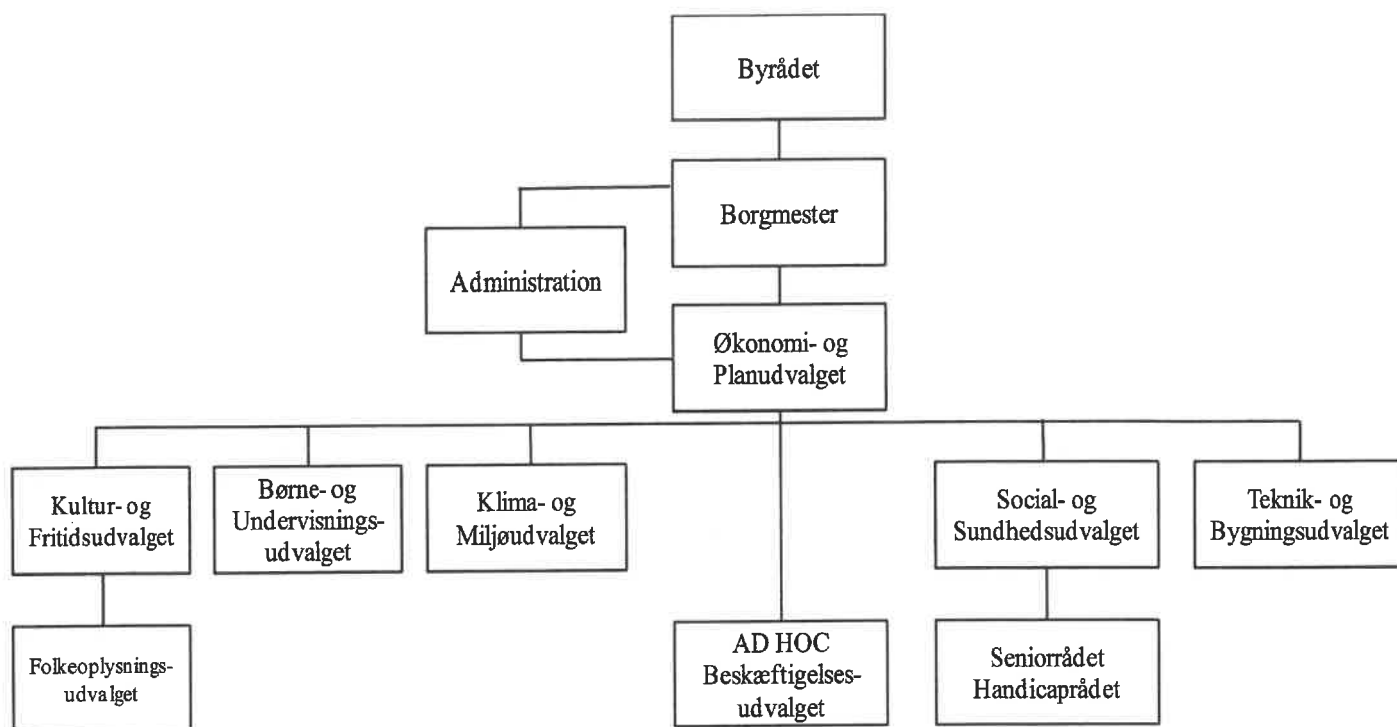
Byrådet

Borgmester

Administration

Økonomi- og Planudvalget

Kultur- og Fritidsudvalget

Børne- og Undervisningsudvalget

Klima- og Miljøudvalget

Social- og Sundhedsudvalget

Teknik- og Bygningsudvalget

Folkeoplysningsudvalget

AD HOC Beskæftigelsesudvalget

Seniorrådet Handicaprådet